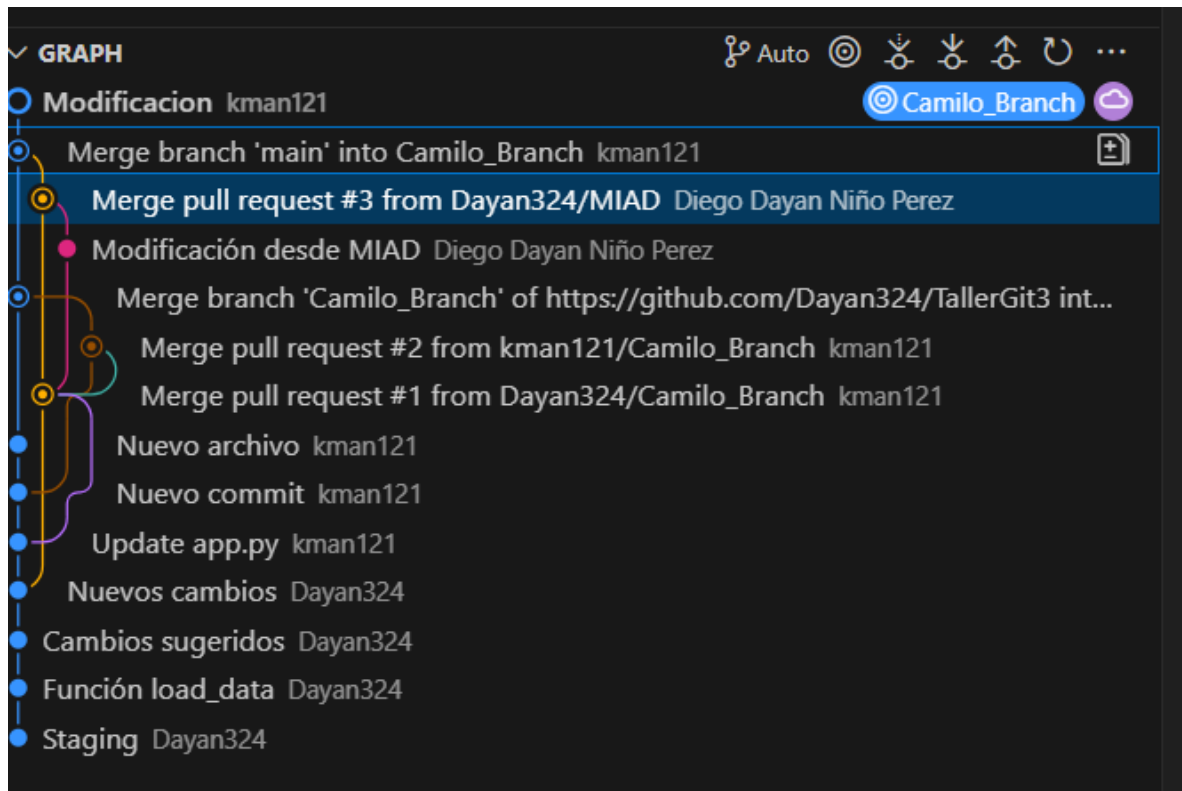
GRAPH Auto ···

Modificacion kman121 Camilo_Branch

Merge branch 'main' into Camilo_Branch kman121

Merge pull request #3 from Dayan324/MIAD Diego Dayan Niño Perez

Modificación desde MIAD Diego Dayan Niño Perez

Merge branch 'Camilo_Branch' of https://github.com/Dayan324/TallerGit3 int...

Merge pull request #2 from kman121/Camilo_Branch kman121

Merge pull request #1 from Dayan324/Camilo_Branch kman121

Nuevo archivo kman121

Nuevo commit kman121

Update app.py kman121

Nuevos cambios Dayan324

Cambios sugeridos Dayan324

Función load_data Dayan324

Staging Dayan324